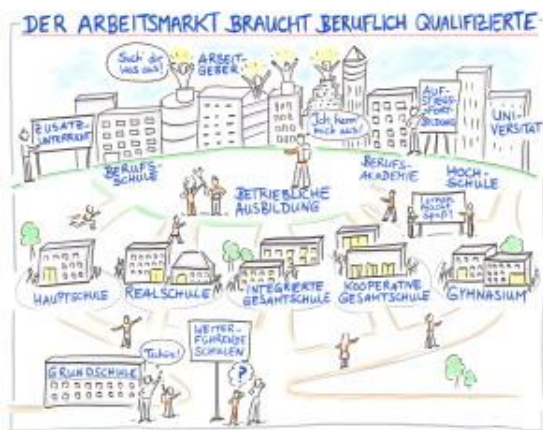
DER ARBEITSMARKT BRAUCHT BERUFLICH QUALIFIZIERTE

Such' dir was aus!

ARBEITGEBER

Ich komm mich nach!

AUFSTIEGSFORTBILDUNG

ZUSATZUNTERRICHT

UNIVERSITÄT

BERUFSSCHULE

BETRIEBLICHE AUSBILDUNG

BERUFSAKADEMIE

HOCHSCHULE

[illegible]

HAUPTSCHULE

REALSCHULE

INTEGRIERTE GESAMTSCHULE

KOOPERATIVE GESAMTSCHULE

GYMNASIUM

WEITERFÜHRENDE SCHULEN

?

Tschüs!

GRUNDSCHULE